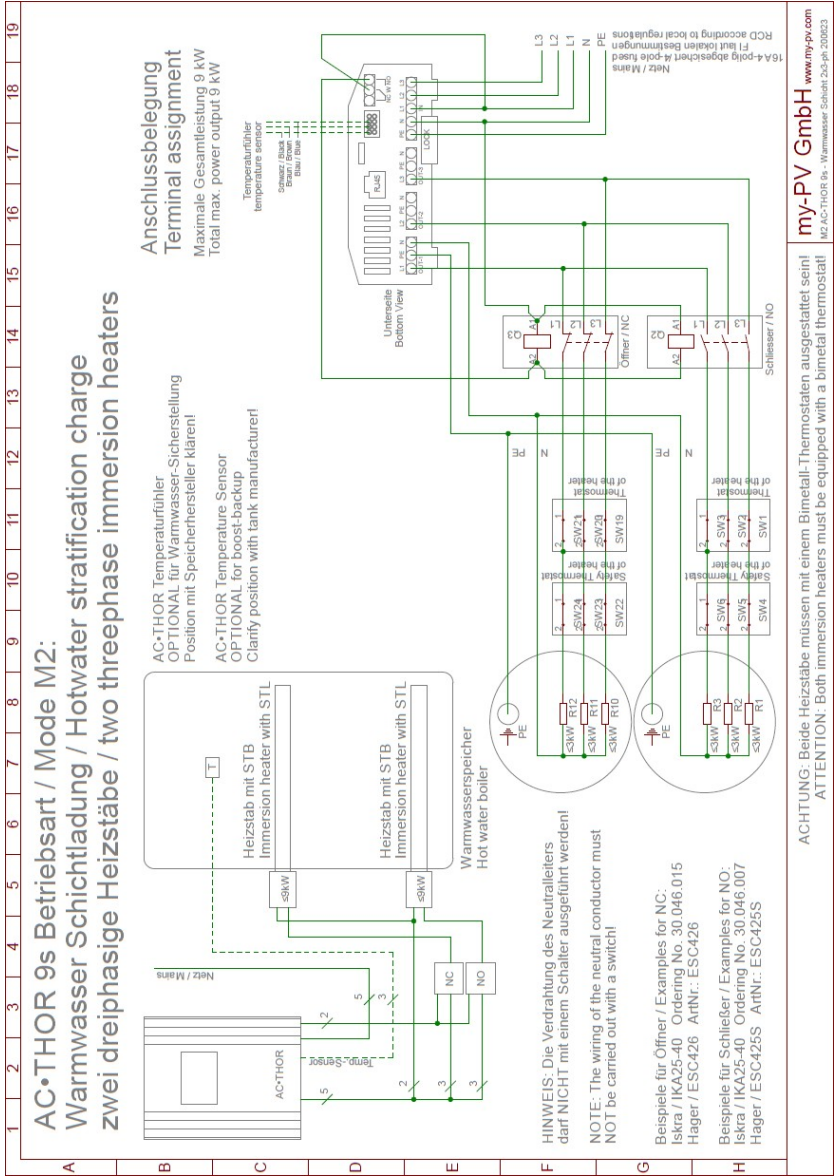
AC•THOR 9s Betriebsart / Mode M2:
Warmwasser Schichtladung / Hotwater stratification charge
zwei dreiphasige Heizstäbe / two threephase immersion heaters

Anschlussbelegung
Terminal assignment
Maximale Gesamtleistung 9 kW
Total max. power output 9 kW

Temperaturfühler
temperature sensor
Schwarz / Black
Braun / Brown
Blau / Blue

Netz / Mains
16A 4-polig abgesichert / 4-pole fused
FI laut lokalen Bestimmungen
RCD according to local regulations

L3 L2 L1 N PE

Unterseite
Bottom View

LOCK
RJ45
OUT-1 OUT-2 OUT-3 IN
L1 PE N L2 PE N L3 PE N PE N L1 L2 L3

Q3 A1 A2 L1 L2 L3 Öffner / NC
Q2 A1 A2 L1 L2 L3 Schliesser / NO

PE N PE N

AC•THOR Temperaturfühler
OPTIONAL für Warmwasser-Sicherstellung
Position mit Speicherhersteller klären!

AC•THOR Temperature Sensor
OPTIONAL for boost-backup
Clarify position with tank manufacturer!

Heizstab mit STB
Immersion heater with STL

Heizstab mit STB
Immersion heater with STL

Warmwasserspeicher
Hot water boiler

T
≤kW
≤kW

Netz / Mains
Temp.-Sensor
AC•THOR
NC
NO
5 2 3 5 3 2 3 3

Thermostat of the heater
Safety Thermostat of the heater
SW19 SW20 SW21 SW22 SW23 SW24
SW1 SW2 SW3 SW4 SW5 SW6
R10 R11 R12 R1 R2 R3
≤3kW ≤3kW ≤3kW ≤3kW ≤3kW ≤3kW
PE PE

HINWEIS: Die Verdrahtung des Neutralleiters darf NICHT mit einem Schalter ausgeführt werden!

NOTE: The wiring of the neutral conductor must NOT be carried out with a switch!

Beispiele für Öffner / Examples for NC:
Iskra / IKA25-40 Ordering No. 30.046.015
Hager / ESC426 ArtNr.: ESC426

Beispiele für Schließer / Examples for NO:
Iskra / IKA25-40 Ordering No. 30.046.007
Hager / ESC425S ArtNr.: ESC425S

ACHTUNG: Beide Heizstäbe müssen mit einem Bimetall-Thermostaten ausgestattet sein!
ATTENTION: Both immersion heaters must be equipped with a bimetal thermostat!

my-PV GmbH www.my-pv.com
M2 AC-THOR 9s - Warmwasser Schicht 2x3-ph 200623

1 2 3 4 5 6 7 8 9 10 11 12 13 14 15 16 17 18 19
A B C D E F G H